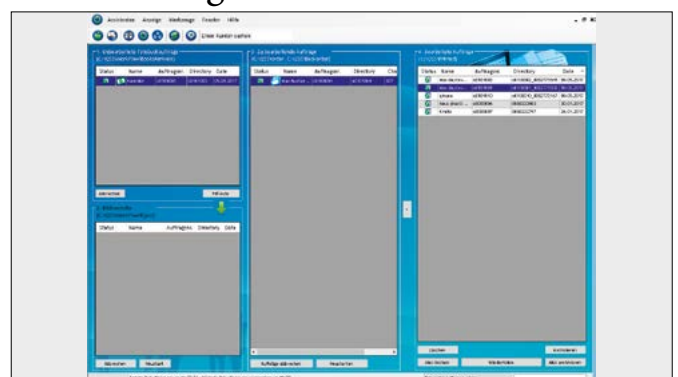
Bearbeiten Anzeige Werkzeuge Drucker Hilfe

Einen Kunden suchen

Status | Name | Auftragsn | Directory | Date

Status | Name | Auftragsn | Directory | Date

Status | Name | Auftragsn | Directory | Date

Status | Name | Auftragsn | Directory | Date

Löschen

Aufträge abbrechen

Bearbeiten

Löschen

Archivieren

Neu laden

Wiederholen

Alle archivieren